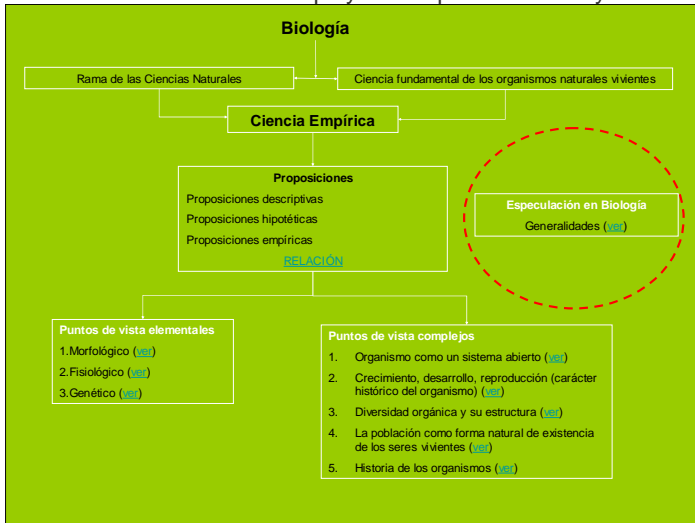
Biología

Rama de las Ciencias Naturales

Ciencia fundamental de los organismos naturales vivientes

Ciencia Empírica

Proposiciones
Proposiciones descriptivas
Proposiciones hipotéticas
Proposiciones empíricas
RELACIÓN

Especulación en Biología
Generalidades (ver)

Puntos de vista elementales
1.Morfológico (ver)
2.Fisiológico (ver)
3.Genético (ver)

Puntos de vista complejos
1. Organismo como un sistema abierto (ver)
2. Crecimiento, desarrollo, reproducción (carácter histórico del organismo) (ver)
3. Diversidad orgánica y su estructura (ver)
4. La población como forma natural de existencia de los seres vivientes (ver)
5. Historia de los organismos (ver)